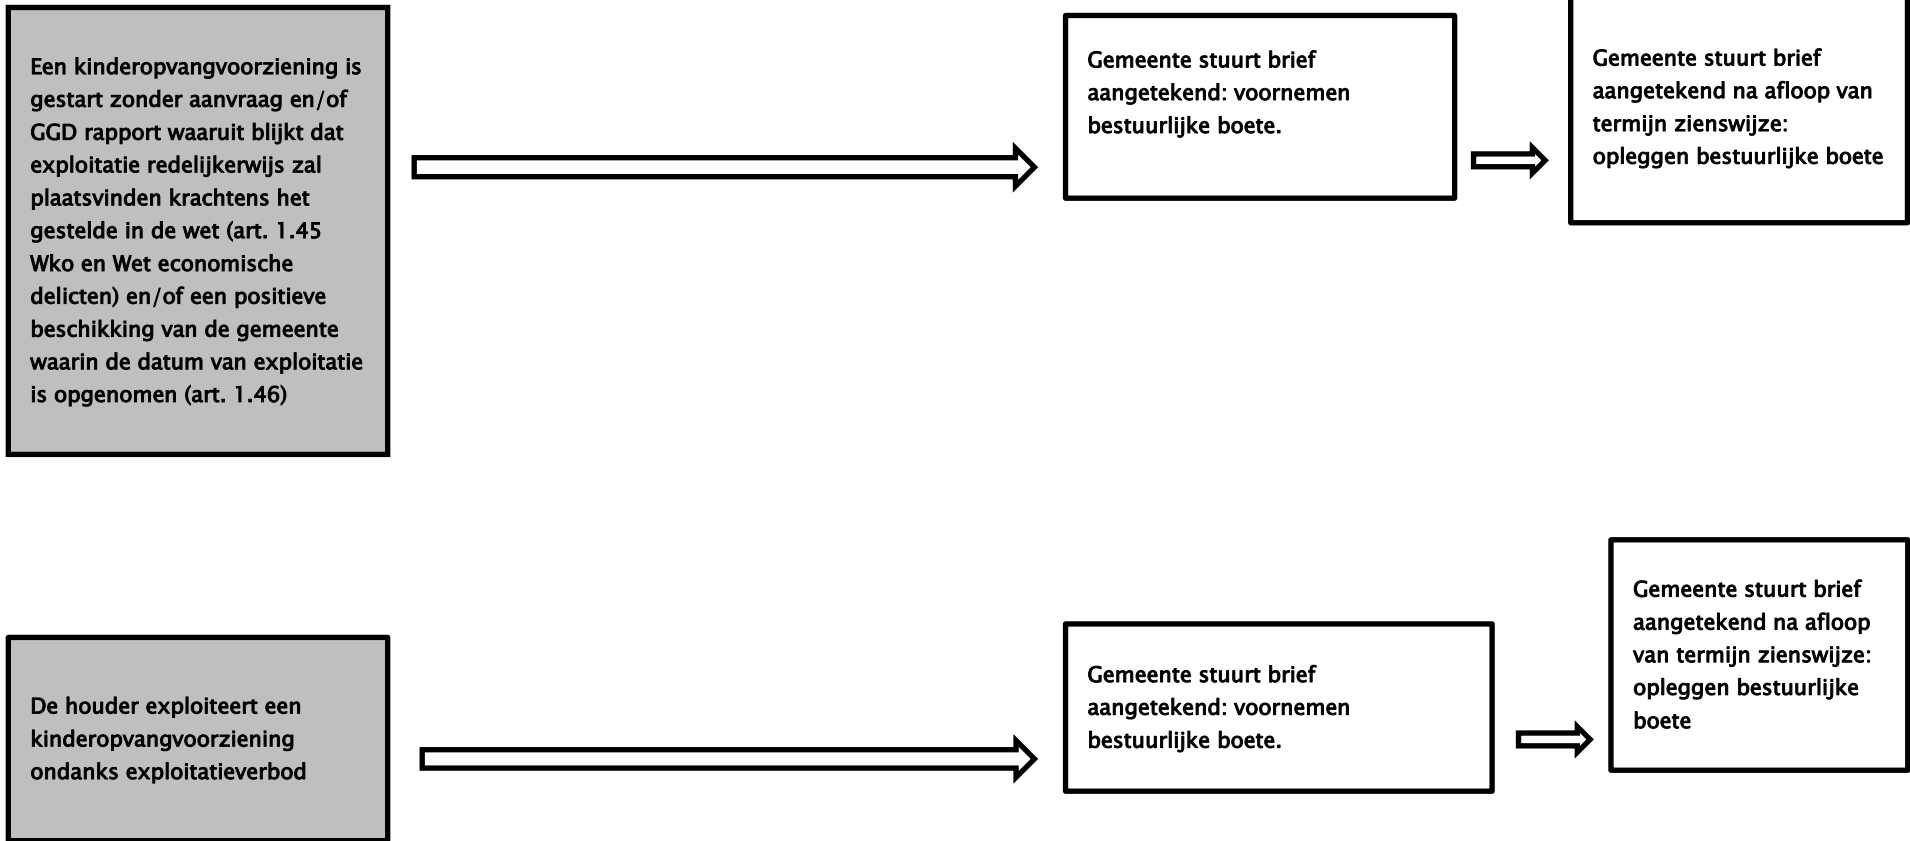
Een kinderopvangvoorziening is gestart zonder aanvraag en/of GGD rapport waaruit blijkt dat exploitatie redelijkerwijs zal plaatsvinden krachtens het gestelde in de wet (art. 1.45 Wko en Wet economische delicten) en/of een positieve beschikking van de gemeente waarin de datum van exploitatie is opgenomen (art. 1.46)

Gemeente stuurt brief aangetekend: voornemen bestuurlijke boete.

Gemeente stuurt brief aangetekend na afloop van termijn zienswijze: opleggen bestuurlijke boete

De houder exploiteert een kinderopvangvoorziening ondanks exploitatieverbod

Gemeente stuurt brief aangetekend: voornemen bestuurlijke boete.

Gemeente stuurt brief aangetekend na afloop van termijn zienswijze: opleggen bestuurlijke boete